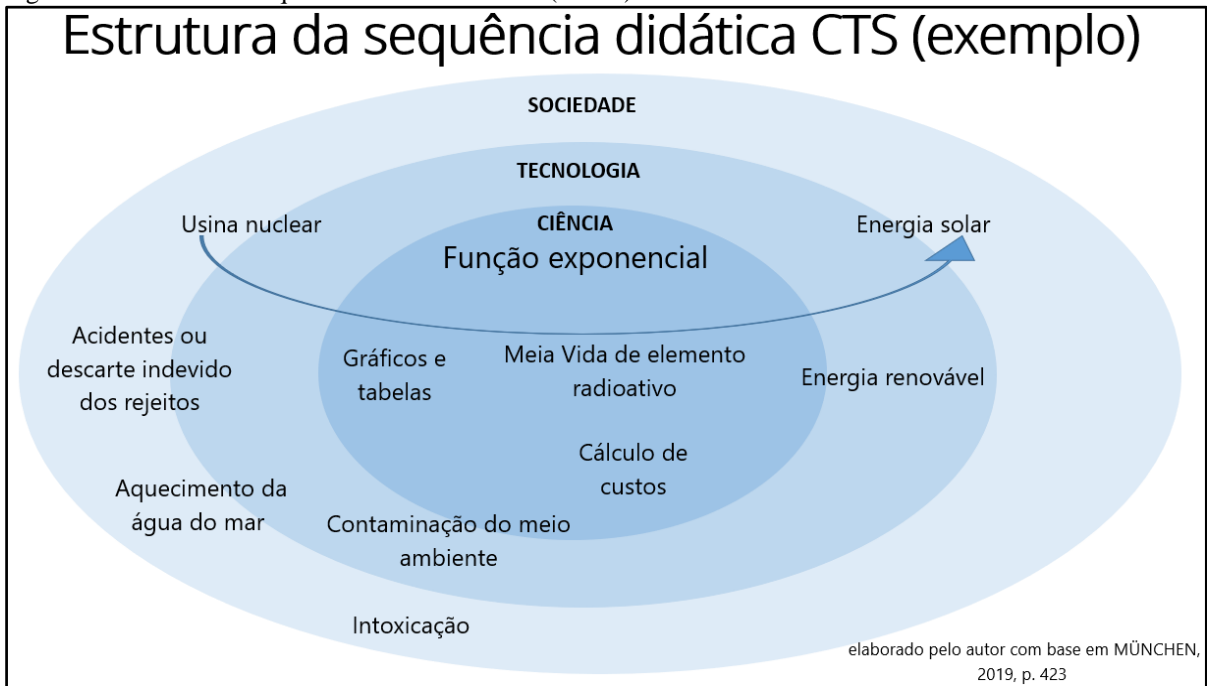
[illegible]

Estrutura da sequência didática CTS (exemplo)

SOCIEDADE

TECNOLOGIA

CIÊNCIA

Função exponencial

Usina nuclear

Energia solar

Acidentes ou descarte indevido dos rejeitos

Gráficos e tabelas

Meia Vida de elemento radioativo

Energia renovável

Cálculo de custos

Aquecimento da água do mar

Contaminação do meio ambiente

Intoxicação

elaborado pelo autor com base em MÜNCHEN, 2019, p. 423